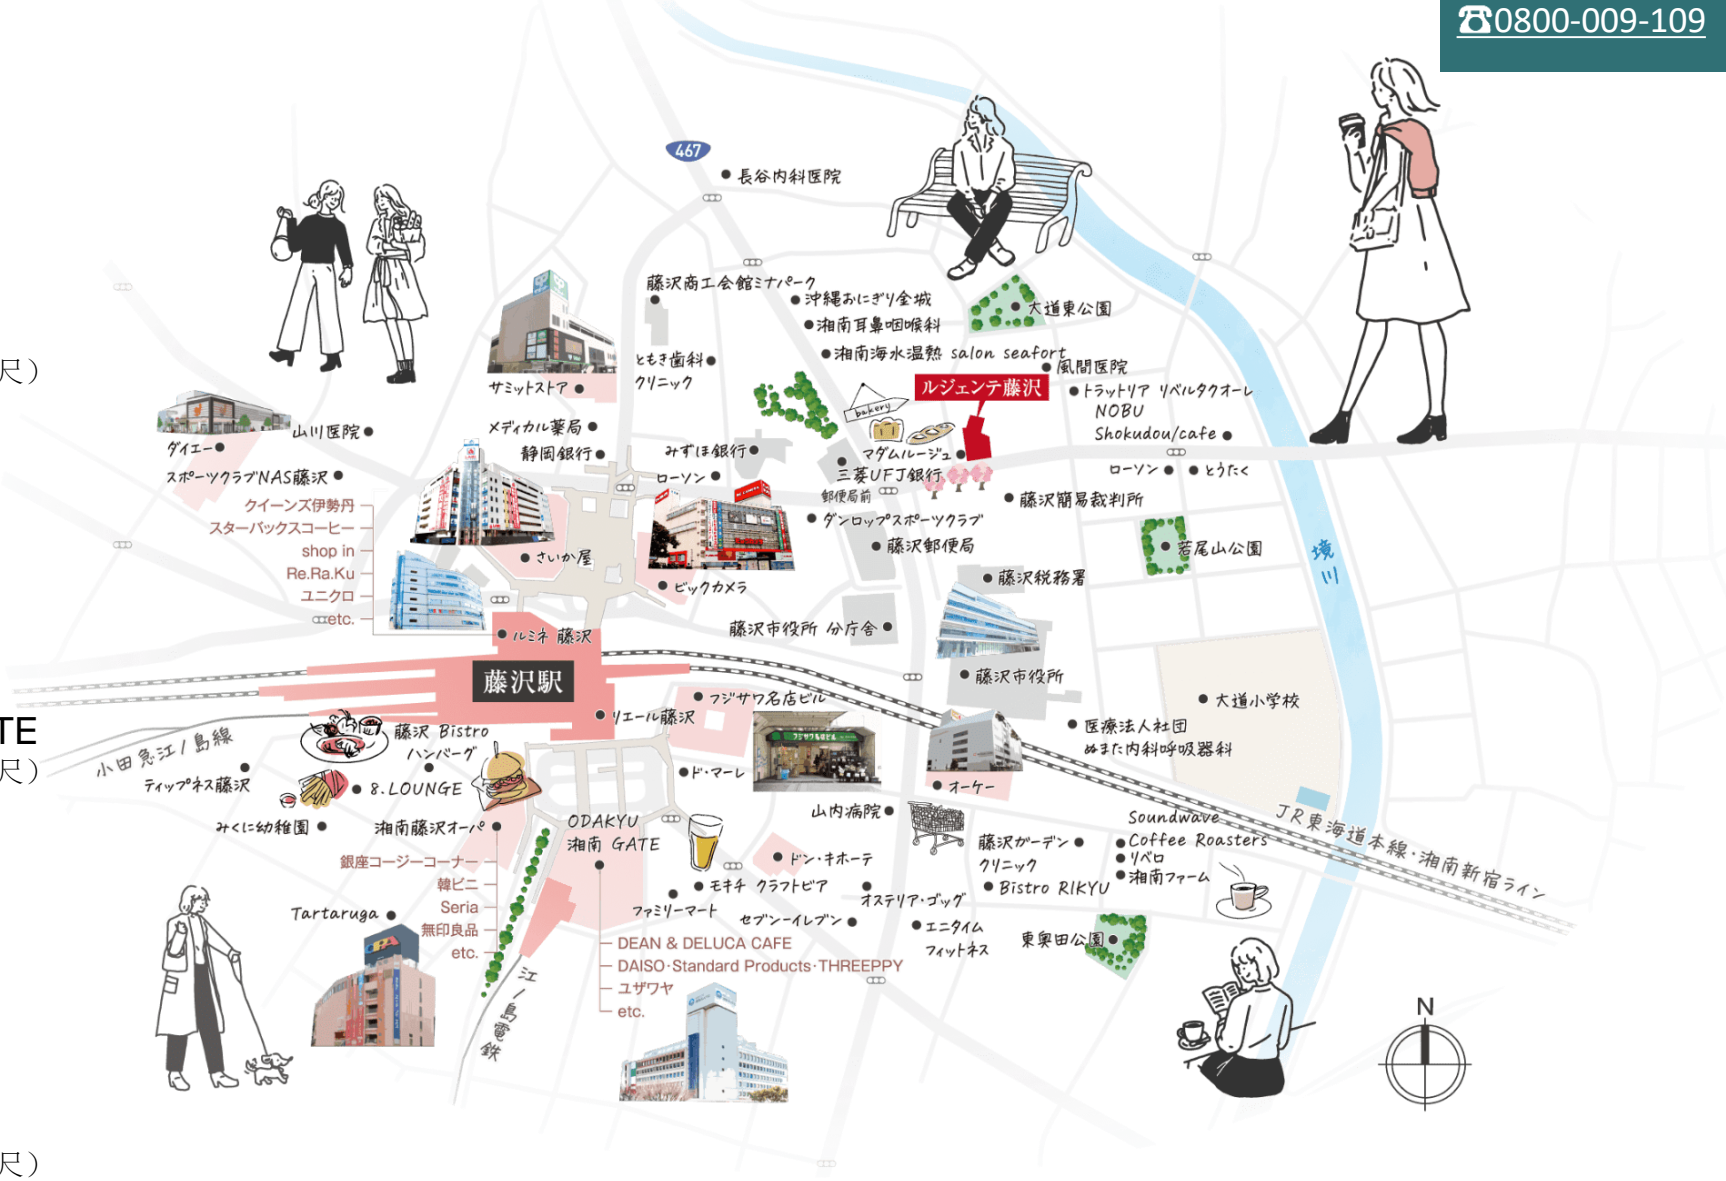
☎0800-009-109

467
長谷内科医院
藤沢商工会館ミナパーク
沖縄おにぎり金城
湘南耳鼻咽喉科
湘南海水温熱 salon seafort
大道東公園
風間医院
ともき歯科クリニック
サミットストア
bakery
ルジェンテ藤沢
トラットリア リベルタクオーレ
NOBU
Shokudou/cafe
山川医院
ダイエー
メディカル薬局
静岡銀行
みずほ銀行
ローソン
マダムルージュ
三菱UFJ銀行
郵便局前
ローソン
とうたく
スポーツクラブNAS藤沢
藤沢簡易裁判所
クイーンズ伊勢丹
スターバックスコーヒー
shop in
Re.Ra.Ku
ユニクロ
etc.
さいか屋
ダンロップスポーツクラブ
藤沢郵便局
若尾山公園
境川
ビックカメラ
藤沢税務署
ルミネ 藤沢
藤沢市役所 分庁舎
藤沢駅
藤沢市役所
フジサワ名店ビル
大道小学校
リエール藤沢
医療法人社団 ぬまた内科呼吸器科
小田急江ノ島線
藤沢 Bistro ハンバーグ
ティップネス藤沢
8.LOUNGE
ド・マーレ
オーケー
山内病院
JR東海道本線・湘南新宿ライン
Soundwave
Coffee Roasters
リベロ
湘南ファーム
みくに幼稚園
湘南藤沢オーパ
ODAKYU 湘南 GATE
藤沢ガーデンクリニック
Bistro RIKYU
銀座コージーコーナー
韓ビニ
Seria
無印良品
etc.
ドン・キホーテ
モチキ クラフトビア
Tartaruga
ファミリーマート
セブン-イレブン
オステリア・ゴッグ
エニタイムフィットネス
東奥田公園
江ノ島電鉄
DEAN & DELUCA CAFE
DAISO·Standard Products·THREEPPY
ユザワヤ
etc.
N